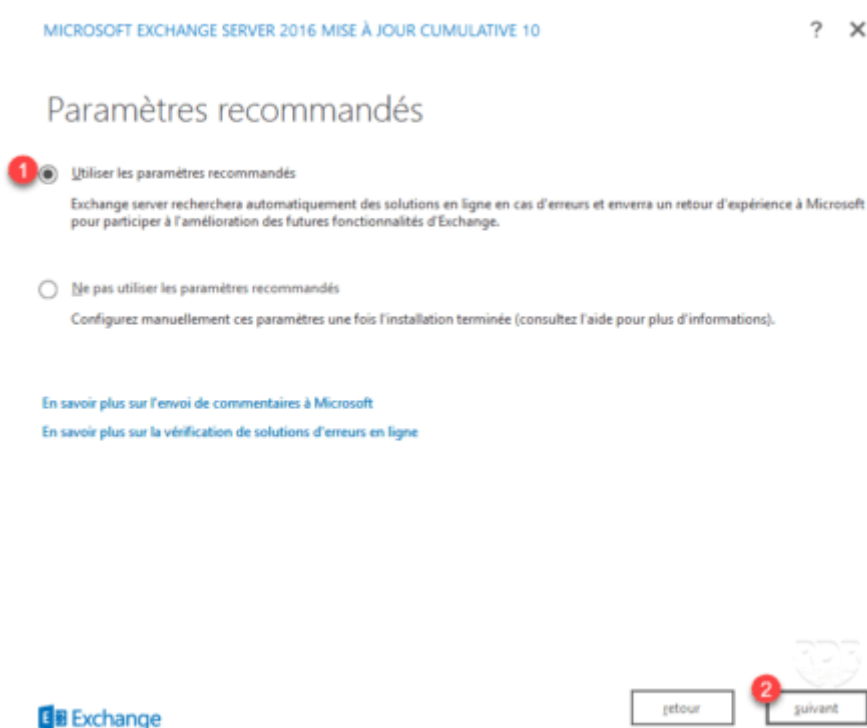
MICROSOFT EXCHANGE SERVER 2016 MISE À JOUR CUMULATIVE 10

? ✕

Paramètres recommandés

1

Utiliser les paramètres recommandés

Exchange server recherchera automatiquement des solutions en ligne en cas d'erreurs et enverra un retour d'expérience à Microsoft pour participer à l'amélioration des futures fonctionnalités d'Exchange.

Ne pas utiliser les paramètres recommandés

Configurez manuellement ces paramètres une fois l'installation terminée (consultez l'aide pour plus d'informations).

En savoir plus sur l'envoi de commentaires à Microsoft

En savoir plus sur la vérification de solutions d'erreurs en ligne

Exchange

retour

2

suivant